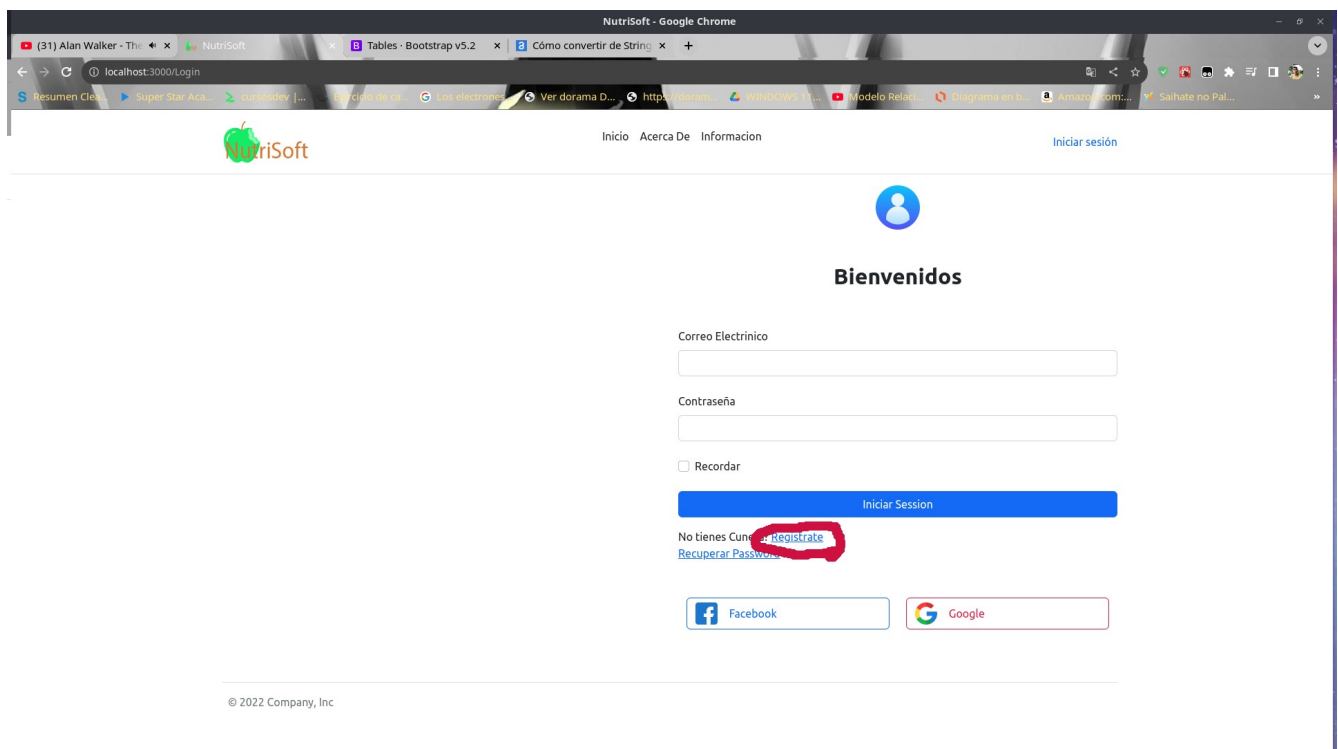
NutriSoft - Google Chrome

(31) Alan Walker - The | NutriSoft | Tables · Bootstrap v5.2 | Cómo convertir de String

localhost:3000/Login

Resumen Clea... | Super Star Aca... | cursosdev |... | Ejercicio de ca... | Los electrones | Ver dorama D... | https://doram... | WINDOWS 11... | Modelo Relaci... | Diagrama en b... | Amazon.com:... | Saihate no Pal...

NutriSoft

Inicio Acerca De Informacion

Iniciar sesión

Bienvenidos

Correo Electrinico

Contraseña

Recordar

Iniciar Session

No tienes Cue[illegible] Registrate
Recuperar Passwo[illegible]

Facebook

Google

© 2022 Company, Inc